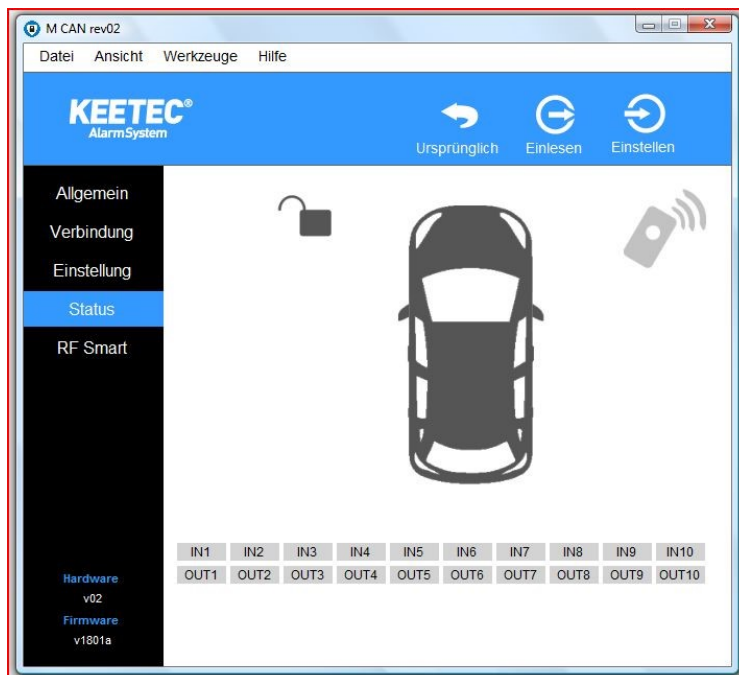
M CAN rev02

Datei Ansicht Werkzeuge Hilfe

KEETEC®
AlarmSystem

Ursprünglich Einlesen Einstellen

Allgemein
Verbindung
Einstellung
Status
RF Smart

| IN1 | IN2 | IN3 | IN4 | IN5 | IN6 | IN7 | IN8 | IN9 | IN10 |
|---|---|---|---|---|---|---|---|---|---|
| OUT1 | OUT2 | OUT3 | OUT4 | OUT5 | OUT6 | OUT7 | OUT8 | OUT9 | OUT10 |

Hardware
v02
Firmware
v1801a